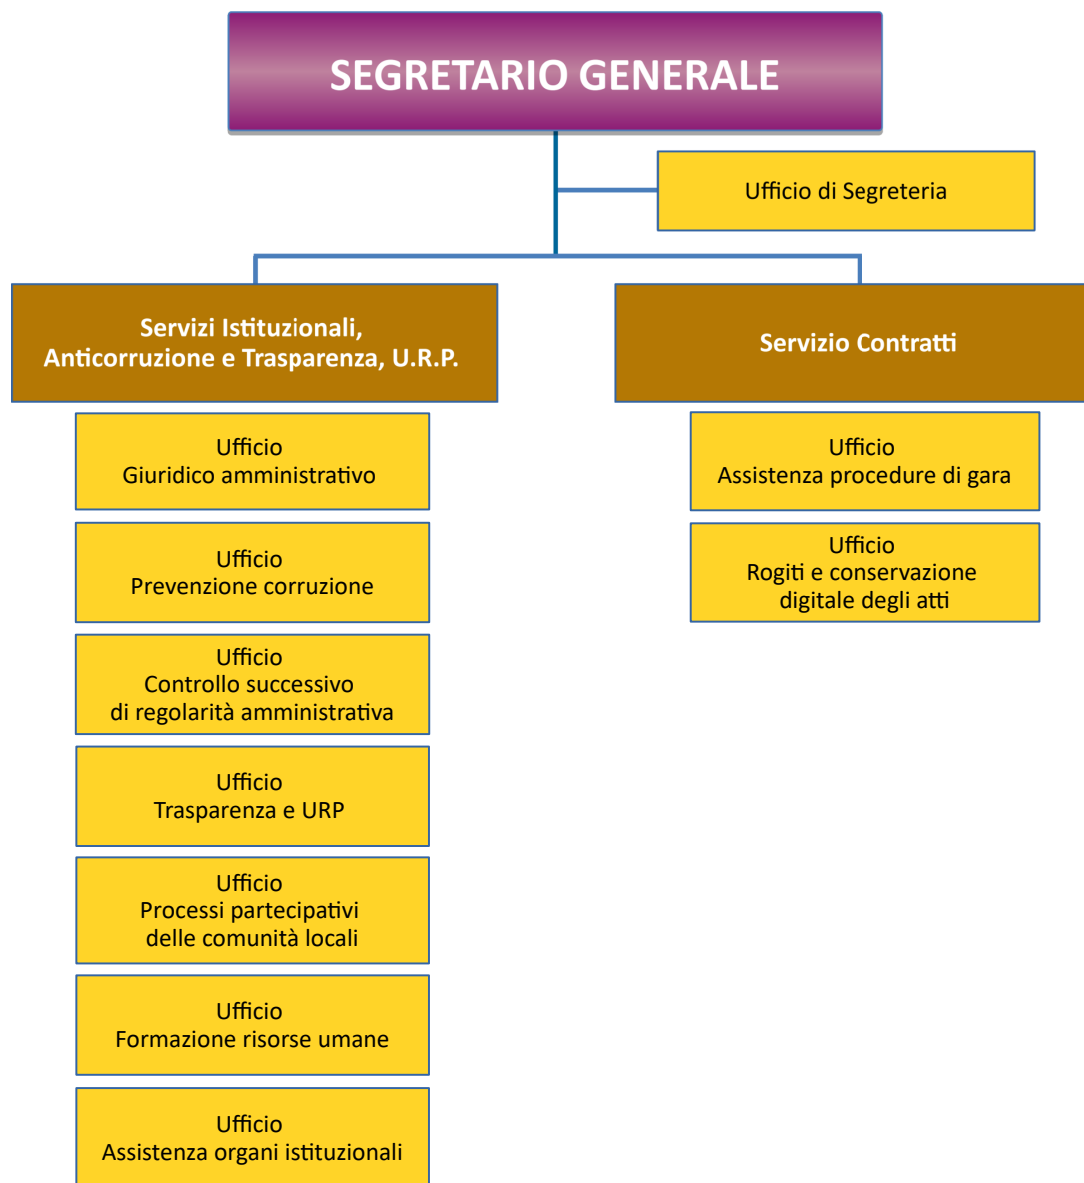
SEGRETARIO GENERALE

Ufficio di Segreteria

Servizi Istituzionali, Anticorruzione e Trasparenza, U.R.P.

Ufficio
Giuridico amministrativo

Ufficio
Prevenzione corruzione

Ufficio
Controllo successivo di regolarità amministrativa

Ufficio
Trasparenza e URP

Ufficio
Processi partecipativi delle comunità locali

Ufficio
Formazione risorse umane

Ufficio
Assistenza organi istituzionali

Servizio Contratti

Ufficio
Assistenza procedure di gara

Ufficio
Rogiti e conservazione digitale degli atti